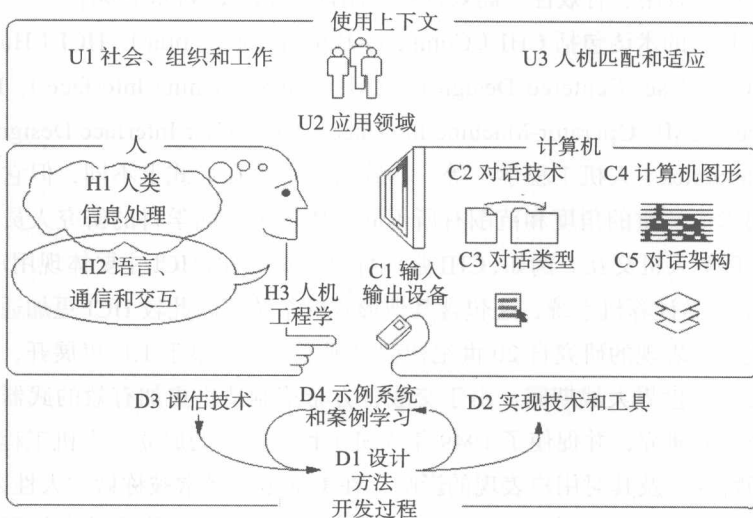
使用上下文

U1 社会、组织和工作

U2 应用领域

U3 人机匹配和适应

人

H1 人类信息处理

H2 语言、通信和交互

H3 人机工程学

计算机

C1 输入输出设备

C2 对话技术

C3 对话类型

C4 计算机图形

C5 对话架构

D3 评估技术

D4 示例系统和案例学习

D2 实现技术和工具

D1 设计方法

开发过程